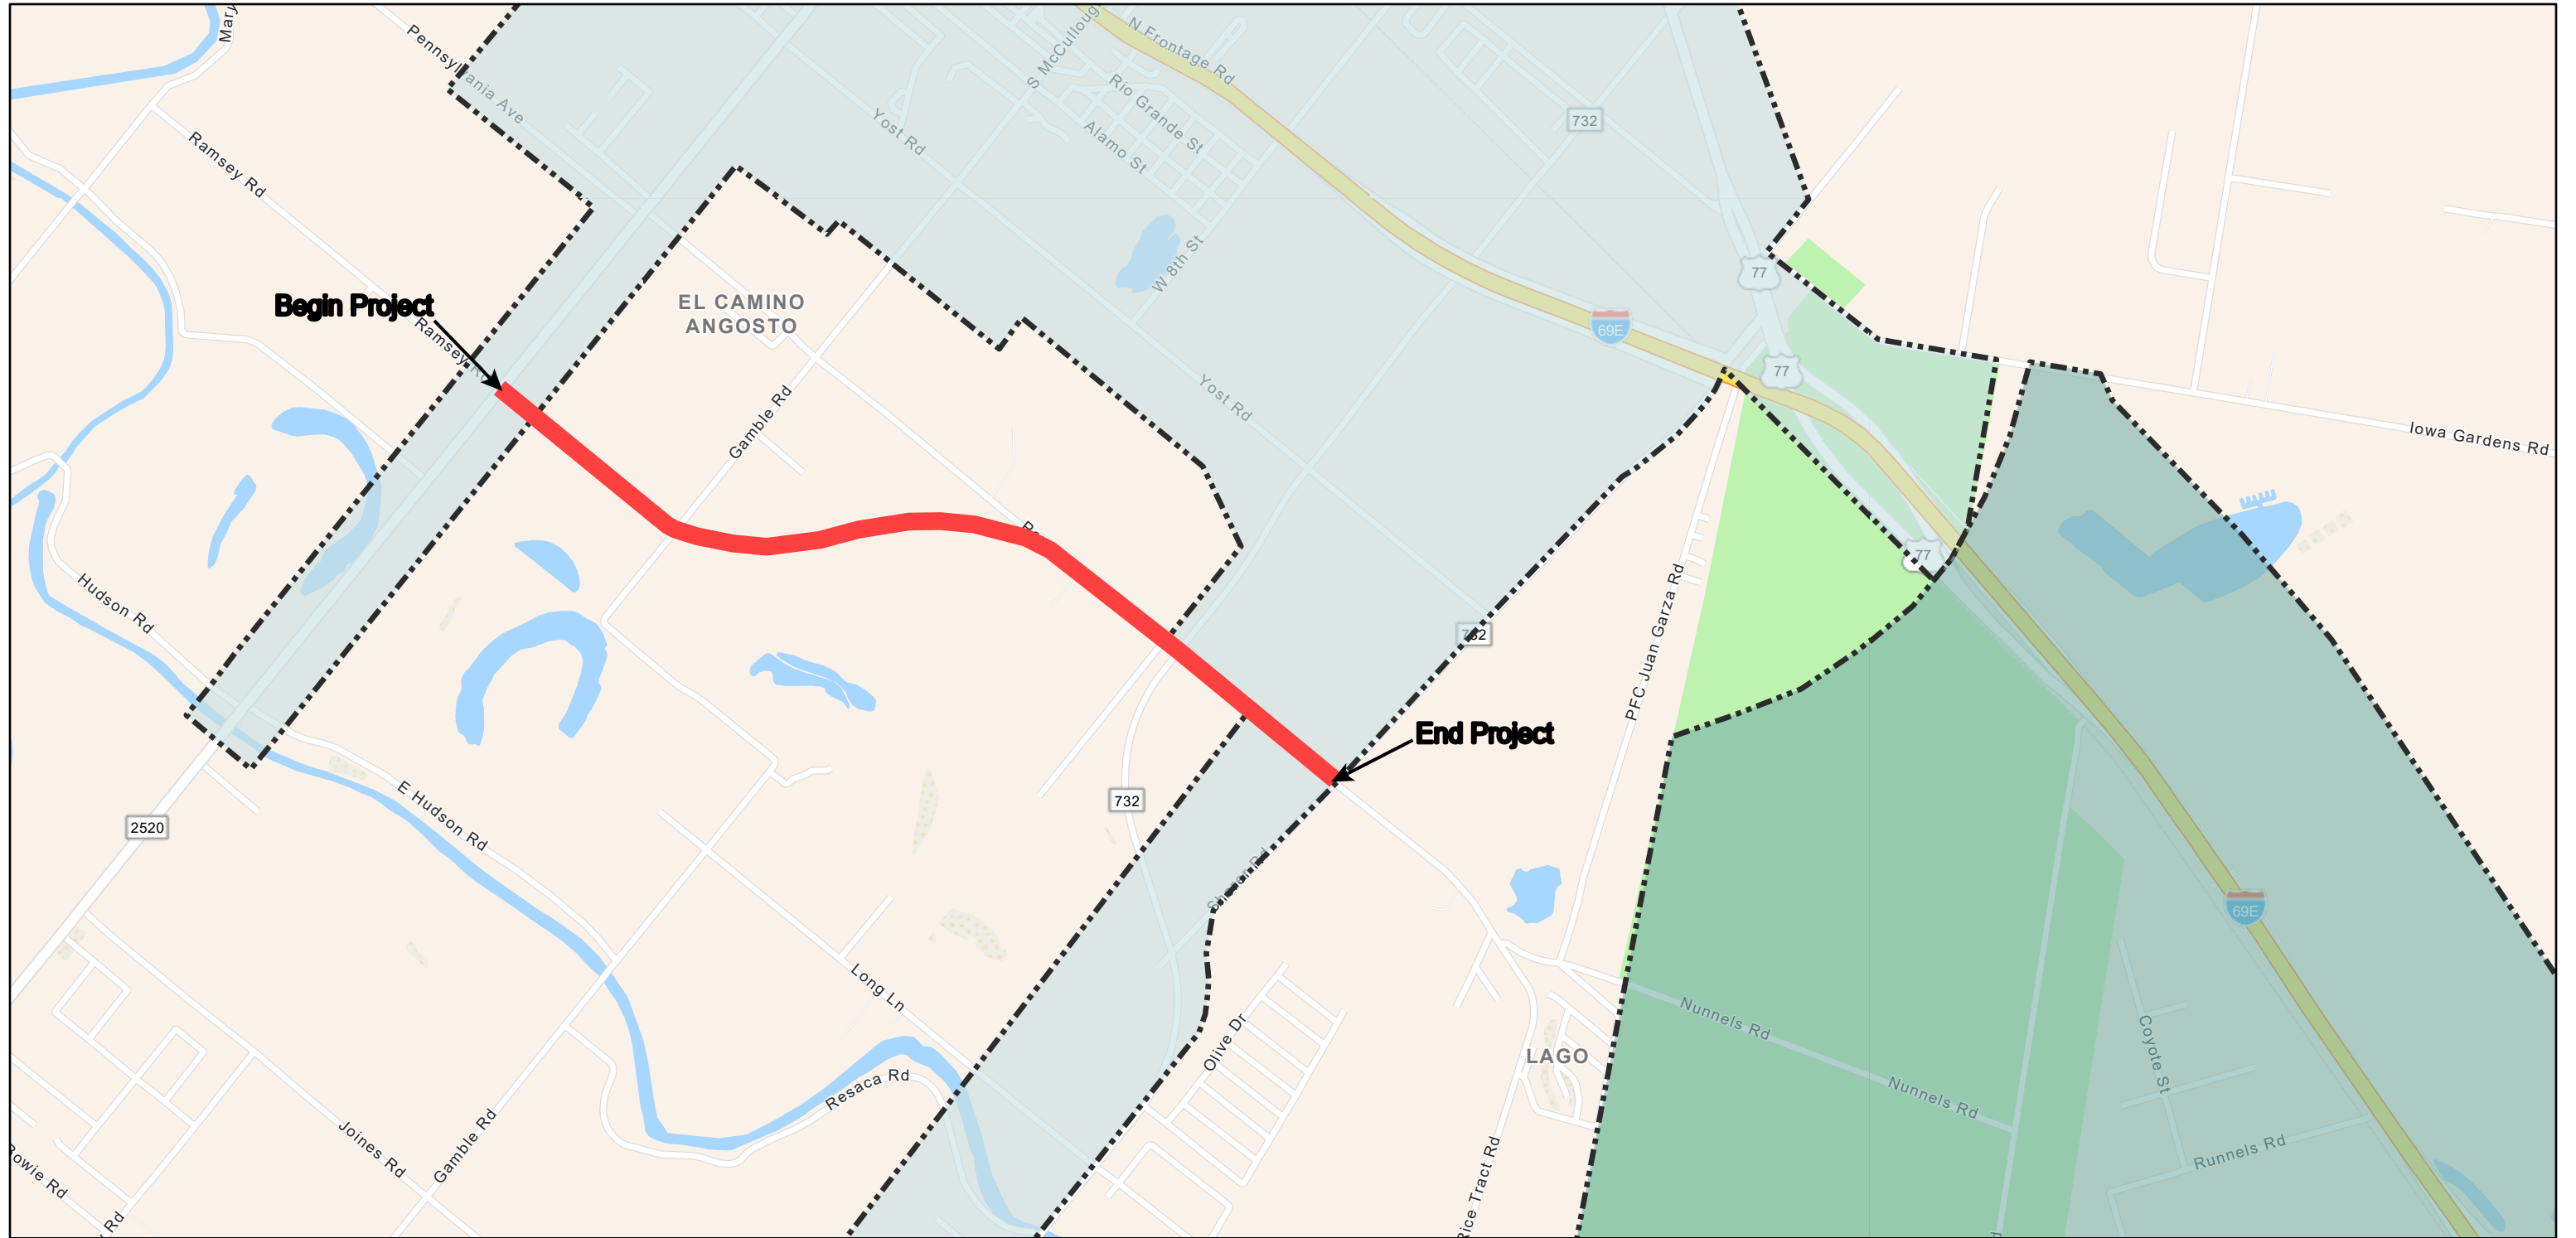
Begin Project

End Project

EL CAMINO ANGOSTO

LAGO

Pennsylvania Ave

Ramsey Rd

Ramsey

Hudson Rd

E Hudson Rd

Gamble Rd

Yost Rd

S McCullough

N Frontage Rd

Rio Grande St

Alamo St

W 8th St

732

77

69E

Iowa Gardens Rd

PFC Juan Garza Rd

2520

Long Ln

Resaca Rd

Joines Rd

Olive Dr

Rice Tract Rd

Nunnels Rd

Coyote St

Runnels Rd

Bowie Rd

Rd

Mary